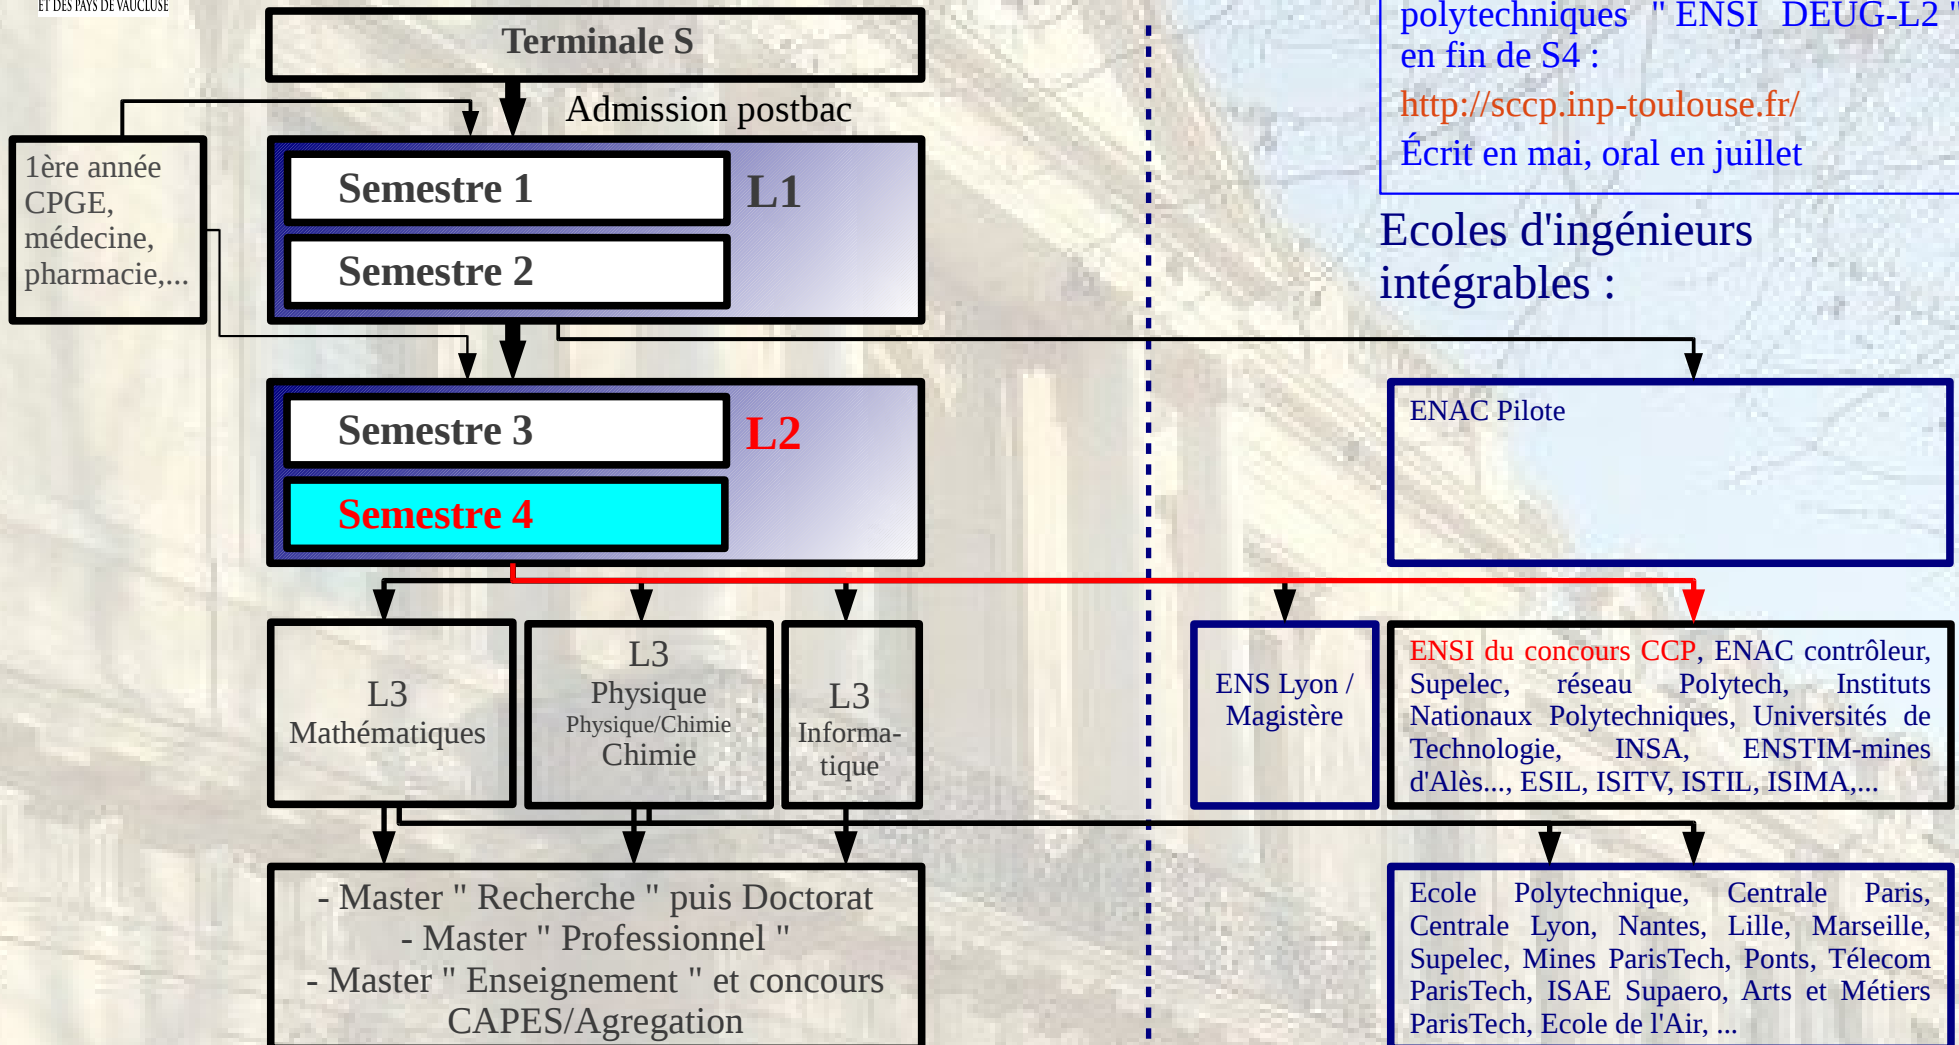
ET DES PAYS DE VAUCLUSE

Terminale S

Admission postbac

1ère année CPGE, médecine, pharmacie,...

Semestre 1

Semestre 2

L1

Semestre 3

Semestre 4

L2

L3 Mathématiques

L3 Physique Physique/Chimie Chimie

L3 Informatique

- Master " Recherche " puis Doctorat
- Master " Professionnel "
- Master " Enseignement " et concours CAPES/Agregation

polytechniques " ENSI DEUG-L2 " en fin de S4 :
http://sccp.inp-toulouse.fr/
Écrit en mai, oral en juillet

Ecoles d'ingénieurs intégrables :

ENAC Pilote

ENS Lyon / Magistère

ENSI du concours CCP, ENAC contrôleur, Supelec, réseau Polytech, Instituts Nationaux Polytechniques, Universités de Technologie, INSA, ENSTIM-mines d'Alès..., ESIL, ISITV, ISTIL, ISIMA,...

Ecole Polytechnique, Centrale Paris, Centrale Lyon, Nantes, Lille, Marseille, Supelec, Mines ParisTech, Ponts, Télecom ParisTech, ISAE Supaero, Arts et Métiers ParisTech, Ecole de l'Air, ...